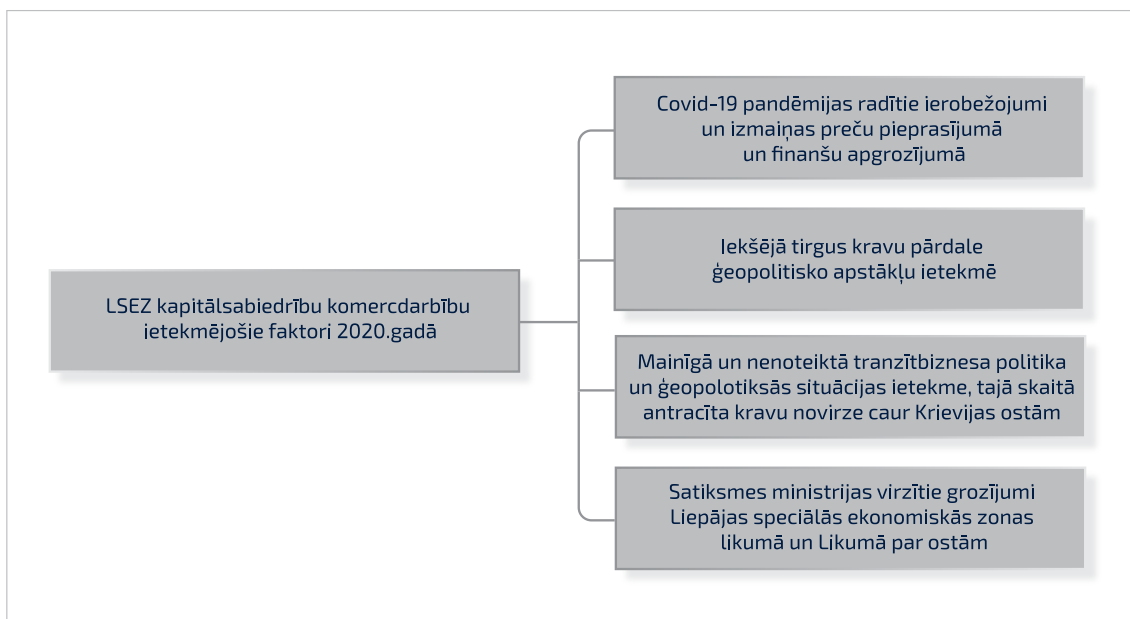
LSEZ kapitālsabiedrību komercdarbību ietekmējošie faktori 2020.gadā

Covid-19 pandēmijas radītie ierobežojumi un izmaiņas preču pieprasījumā un finanšu apgrozījumā

Iekšējā tirgus kravu pārdale ģeopolitisko apstākļu ietekmē

Mainīgā un nenoteiktā tranzītbiznesa politika un ģeopolotiksās situācijas ietekme, tajā skaitā antracīta kravu novirze caur Krievijas ostām

Satiksmes ministrijas virzītie grozījumi Liepājas speciālās ekonomiskās zonas likumā un Likumā par ostām